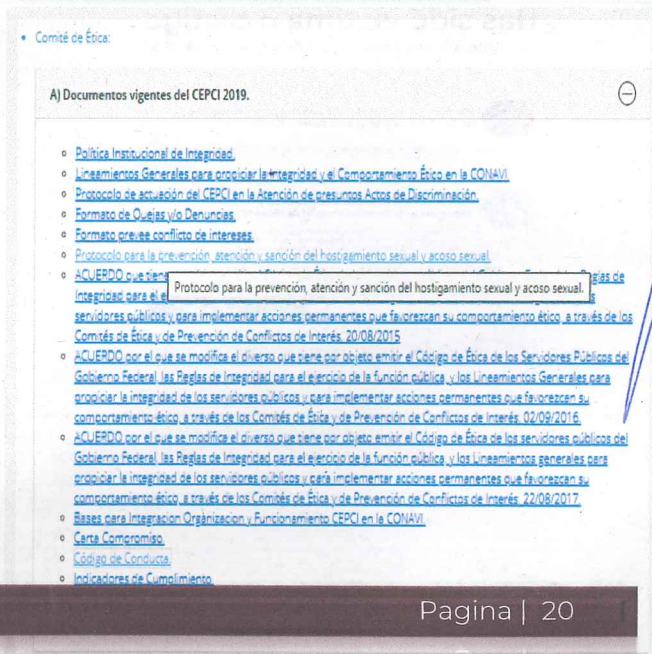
• Comité de Ética:

A) Documentos vigentes del CEPCI 2019.

⊖

○ Política Institucional de Integridad.
○ Lineamientos Generales para propiciar la integridad y el Comportamiento Ético en la CONAVI.
○ Protocolo de actuación del CEPCI en la Atención de presuntos Actos de Discriminación.
○ Formato de Quejas y/o Denuncias.
○ Formato prevee conflicto de intereses.
○ Protocolo para la prevención, atención y sanción del hostigamiento sexual y acoso sexual.
○ ACUERDO que tiene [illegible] Reglas de Integridad para el e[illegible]s servidores públicos y para implementar acciones permanentes que favorezcan su comportamiento ético, a través de los Comités de Ética y de Prevención de Conflictos de Interés. 20/08/2015

Protocolo para la prevención, atención y sanción del hostigamiento sexual y acoso sexual.

○ ACUERDO por el que se modifica el diverso que tiene por objeto emitir el Código de Ética de los Servidores Públicos del Gobierno Federal, las Reglas de Integridad para el ejercicio de la función pública, y los Lineamientos Generales para propiciar la integridad de los servidores públicos y para implementar acciones permanentes que favorezcan su comportamiento ético, a través de los Comités de Ética y de Prevención de Conflictos de Interés. 02/09/2016.
○ ACUERDO por el que se modifica el diverso que tiene por objeto emitir el Código de Ética de los servidores públicos del Gobierno Federal, las Reglas de Integridad para el ejercicio de la función pública, y los Lineamientos generales para propiciar la integridad de los servidores públicos y para implementar acciones permanentes que favorezcan su comportamiento ético, a través de los Comités de Ética y de Prevención de Conflictos de Interés. 22/08/2017.
○ Bases para Integracion Organizacion y Funcionamiento CEPCI en la CONAVI.
○ Carta Compromiso.
○ Código de Conducta.
○ Indicadores de Cumplimiento.

Pagina | 20